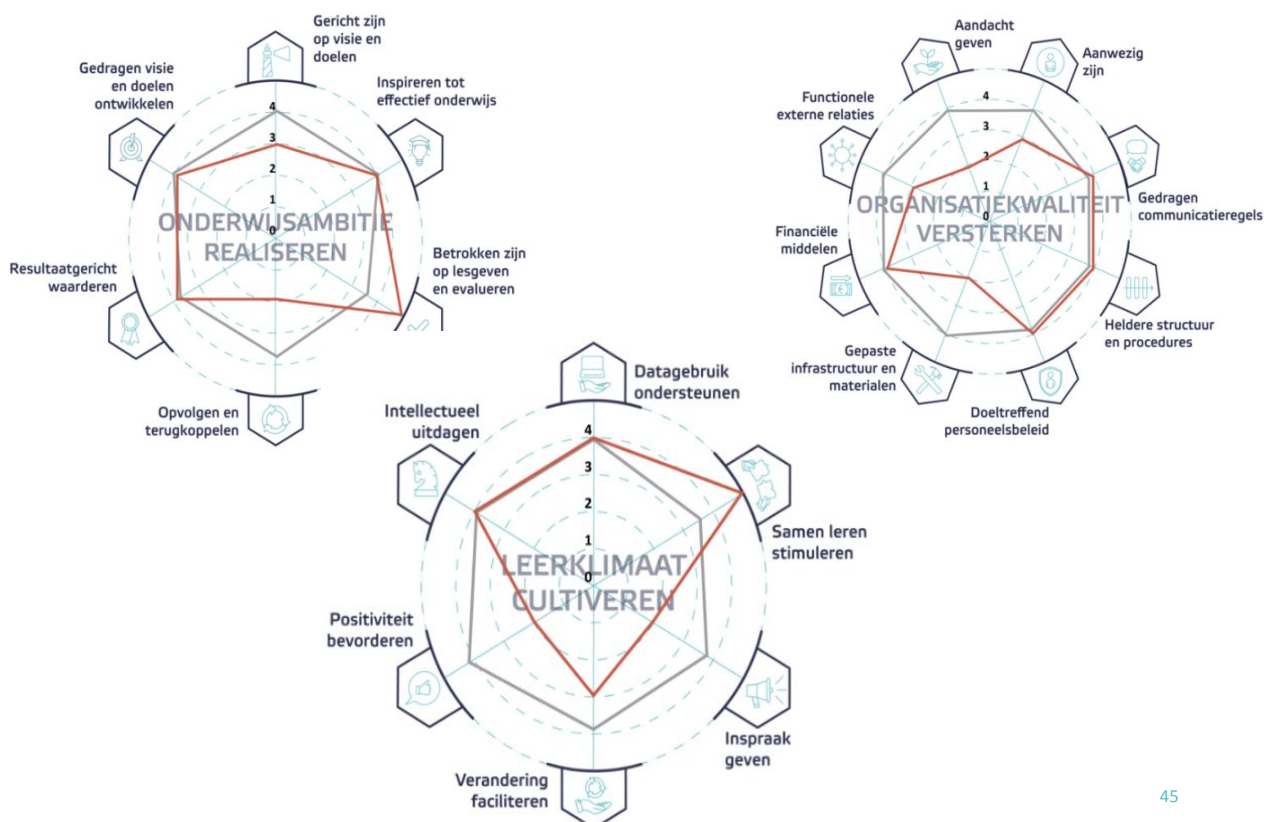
Gericht zijn op visie en doelen

Inspireren tot effectief onderwijs

Gedragen visie en doelen ontwikkelen

4
3
2
1
0

ONDERWIJSAMBITIE REALISEREN

Betrokken zijn op lesgeven en evalueren

Resultaatgericht waarderen

Opvolgen en terugkoppelen

Aandacht geven

Aanwezig zijn

Functionele externe relaties

4
3
2
1
0

ORGANISATIEKWALITEIT VERSTERKEN

Gedragen communicatieregels

Financiële middelen

Heldere structuur en procedures

Gepaste infrastructuur en materialen

Doeltreffend personeelsbeleid

Datagebruik ondersteunen

Intellectueel uitdagen

4
3
2
1
0

LEERKLIMAAT CULTIVEREN

Samen leren stimuleren

Positiviteit bevorderen

Inspraak geven

Verandering faciliteren

45